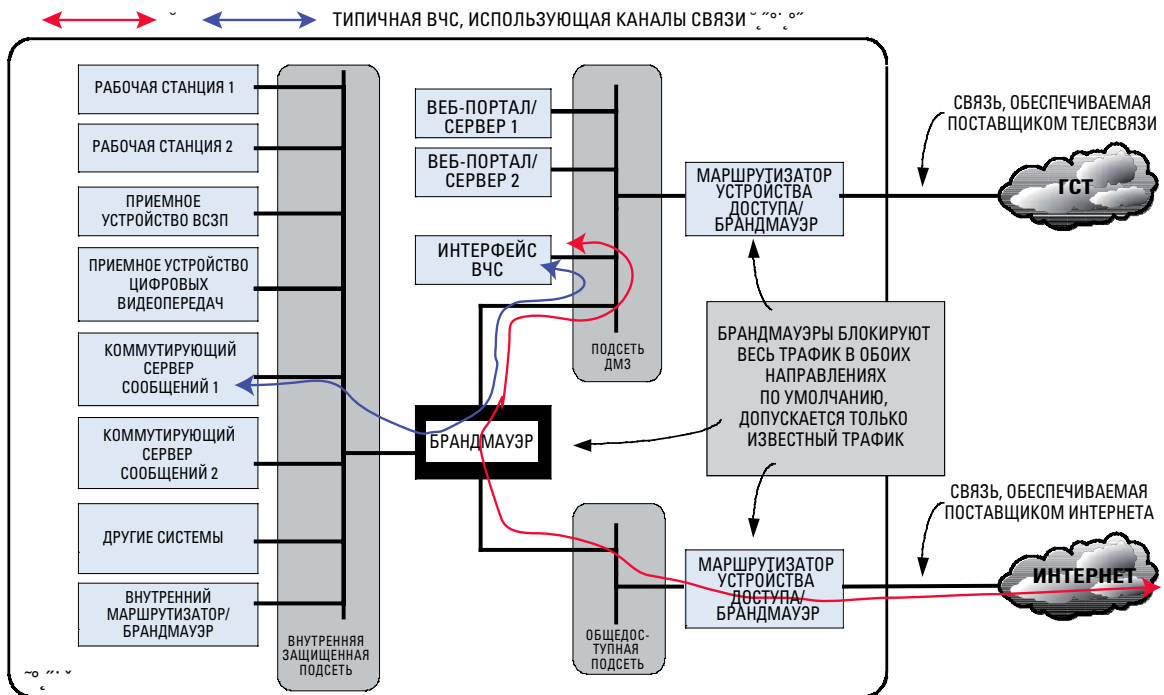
ТИПИЧНАЯ ВЧС, ИСПОЛЬЗУЮЩАЯ КАНАЛЫ СВЯЗИ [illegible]

РАБОЧАЯ СТАНЦИЯ 1

РАБОЧАЯ СТАНЦИЯ 2

ПРИЕМНОЕ УСТРОЙСТВО ВСЗП

ПРИЕМНОЕ УСТРОЙСТВО ЦИФРОВЫХ ВИДЕОПЕРЕДАЧ

КОММУТИРУЮЩИЙ СЕРВЕР СООБЩЕНИЙ 1

КОММУТИРУЮЩИЙ СЕРВЕР СООБЩЕНИЙ 2

ДРУГИЕ СИСТЕМЫ

ВНУТРЕННИЙ МАРШРУТИЗАТОР/ БРАНДМАУЭР

ВНУТРЕННЯЯ ЗАЩИЩЕННАЯ ПОДСЕТЬ

ВЕБ-ПОРТАЛ/ СЕРВЕР 1

ВЕБ-ПОРТАЛ/ СЕРВЕР 2

ИНТЕРФЕЙС ВЧС

ПОДСЕТЬ ДМЗ

БРАНДМАУЭР

ОБЩЕДОСТУПНАЯ ПОДСЕТЬ

МАРШРУТИЗАТОР УСТРОЙСТВА ДОСТУПА/ БРАНДМАУЭР

БРАНДМАУЭРЫ БЛОКИРУЮТ ВЕСЬ ТРАФИК В ОБОИХ НАПРАВЛЕНИЯХ ПО УМОЛЧАНИЮ, ДОПУСКАЕТСЯ ТОЛЬКО ИЗВЕСТНЫЙ ТРАФИК

МАРШРУТИЗАТОР УСТРОЙСТВА ДОСТУПА/ БРАНДМАУЭР

СВЯЗЬ, ОБЕСПЕЧИВАЕМАЯ ПОСТАВЩИКОМ ТЕЛЕСВЯЗИ

ГСТ

СВЯЗЬ, ОБЕСПЕЧИВАЕМАЯ ПОСТАВЩИКОМ ИНТЕРНЕТА

ИНТЕРНЕТ

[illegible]